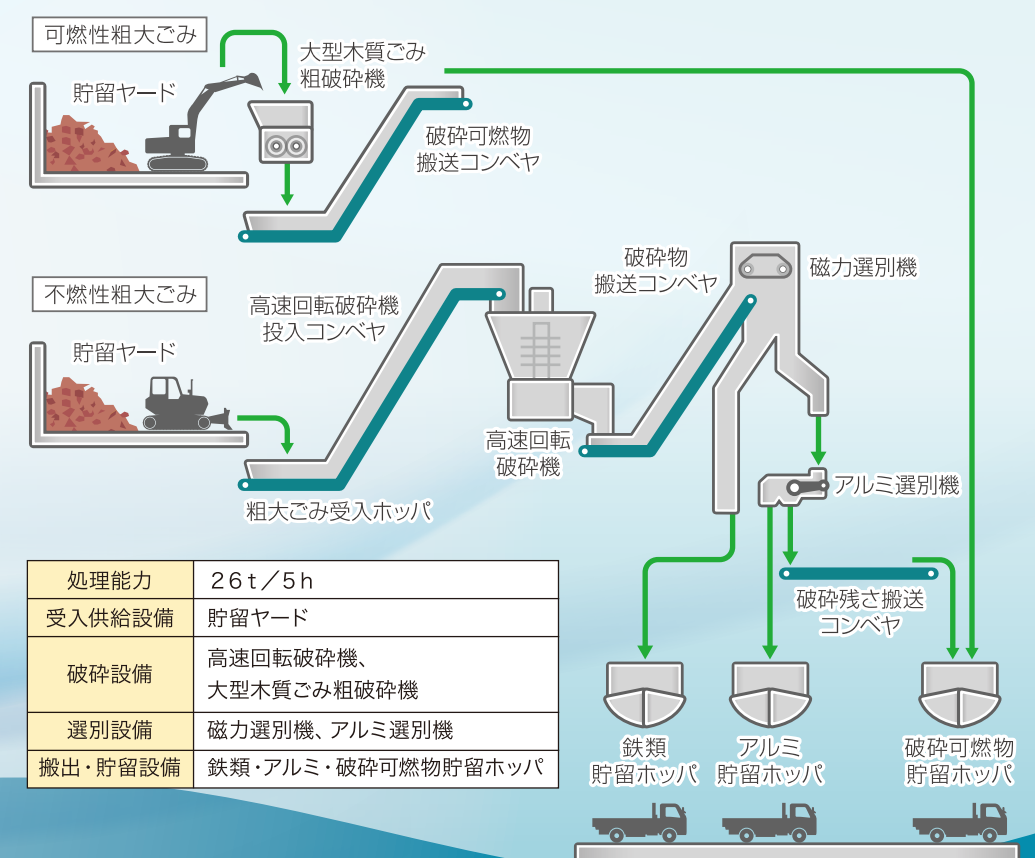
可燃性粗大ごみ

貯留ヤード

大型木質ごみ
粗破砕機

破砕可燃物
搬送コンベヤ

不燃性粗大ごみ

貯留ヤード

高速回転破砕機
投入コンベヤ

破砕物
搬送コンベヤ

磁力選別機

高速回転
破砕機

粗大ごみ受入ホッパ

アルミ選別機

破砕残さ搬送
コンベヤ

| 処理能力 | 26t/5h |
|---|---|
| 受入供給設備 | 貯留ヤード |
| 破砕設備 | 高速回転破砕機、<br>大型木質ごみ粗破砕機 |
| 選別設備 | 磁力選別機、アルミ選別機 |
| 搬出・貯留設備 | 鉄類・アルミ・破砕可燃物貯留ホッパ |

鉄類
貯留ホッパ

アルミ
貯留ホッパ

破砕可燃物
貯留ホッパ